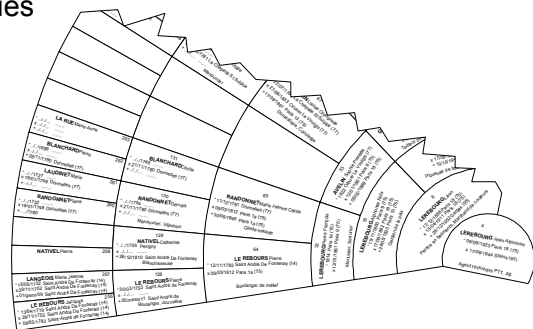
ies

LA RUE Marie Anne
x ../../....
+ ../../....

BLANCHARD Pierre
x ../../....
+ 20/11/1766 Dommartin (77)

LAUDINET Marie
+ 16/11/1768 Dommartin (77)

RANDONNET Pierre
x ../../1726
+ 29/11/1768 Dommartin (77)

NATIVEL Pierre

LANGEOIS Marie Jeanne
x 15/05/1718 Saint André De Fontenay (14)
+ 29/11/1768 Saint André De Fontenay (14)
+ 01/ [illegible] Saint André De Fontenay (14)

LE REBOURS Jacques
x 12/04/1716 Saint André De Fontenay (14)
+ 29/11/1768 Saint André De Fontenay (14)
+ 09/05/1788 Saint André De Fontenay (14)

BLANCHARD Cécile
x ../../....
+ 27/11/1768 Dommartin (77)

RANDONNET François
x ../../1768
+ 20/11/1768 Dommartin (77)
Manouvrier, Vigneron

NATIVEL Catherine
x ../../1768 Périgny
+ 26/12/1810 Saint André De Fontenay
Blanchisseuse

LE REBOURS Pierre
x 30/05/1768
+ 29/11/1768 Saint André De Fontenay
Boulanger, Journalier

RANDONNET Marie Adélaïde Cécile
x 17/12/1787 Dommartin (77)
x 20/08/1818 Paris 1e (75)
+ 30/08/1848 Paris 1e (75)
Ouvrière-brodeuse

LE REBOURS Pierre
x 12/11/1783 Saint André De Fontenay (14)
+ 09/03/1812 Paris 1e (75)
Boulanger de métier

AVELIN Marie Françoise
x 20/06/1812 Paris 1e (75)
+ 20/08/1818 Paris 1e (75)
+ 09/04/1843 Paris 1e (75)

LEREBOURS Pierre François
x 1814 Paris 1e (75)
+ 1871 Paris 1e (75)
Mercier, Journalier

LEREBOURS Adolphe Pierre
x 18/06/1842 Paris 15 (75)
+ 01/02/1905 Paris 15 (75)
Cafetier

LEREBOURS Jules
x 15/11/1872 Paris 15 (75)
+ 16/04/1911 Paris 15 (75)
Patron d'un restaurant

LEREBOURS Jules Adolphe
x 09/06/1925 Paris 15 (75)
+ 11/09/1944 Paris (93)
Agent technique PTT

Manouvrier

Plombier